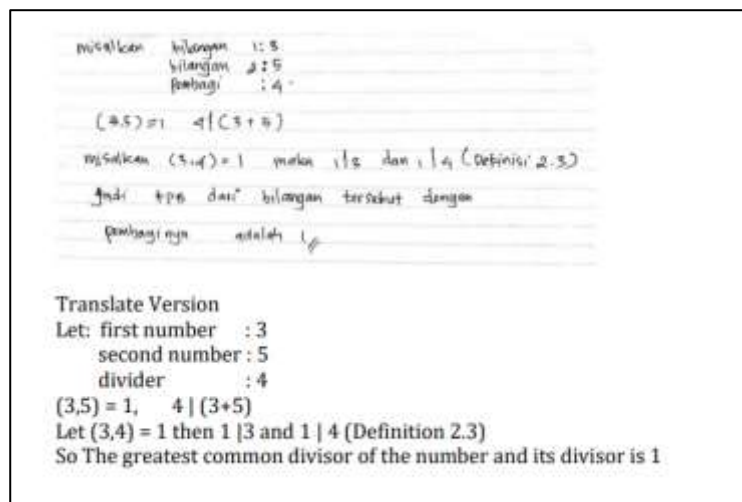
misalkan bilangan 1 : 3
bilangan 2 : 5
pembagi : 4

(3,5) = 1 4 | (3+5)

misalkan (3,4) = 1 maka 1 | 3 dan 1 | 4 (Definisi 2.3)

Jadi FPB dari bilangan tersebut dengan pembaginya adalah 1

Translate Version
Let: first number : 3
second number : 5
divider : 4
(3,5) = 1, 4 | (3+5)
Let (3,4) = 1 then 1 |3 and 1 | 4 (Definition 2.3)
So The greatest common divisor of the number and its divisor is 1